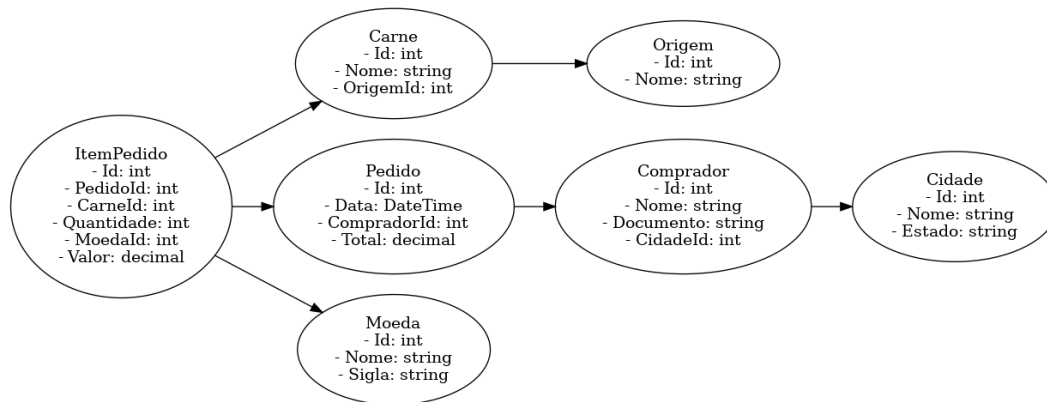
ItemPedido
- Id: int
- PedidoId: int
- CarneId: int
- Quantidade: int
- MoedaId: int
- Valor: decimal

Carne
- Id: int
- Nome: string
- OrigemId: int

Origem
- Id: int
- Nome: string

Pedido
- Id: int
- Data: DateTime
- CompradorId: int
- Total: decimal

Comprador
- Id: int
- Nome: string
- Documento: string
- CidadeId: int

Cidade
- Id: int
- Nome: string
- Estado: string

Moeda
- Id: int
- Nome: string
- Sigla: string